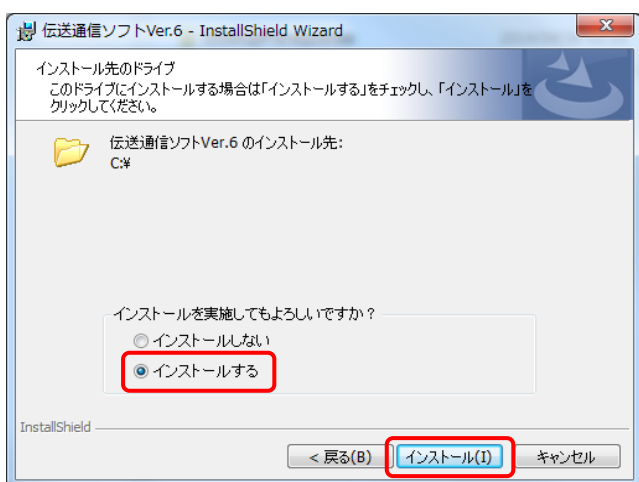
伝送通信ソフトVer.6 - InstallShield Wizard

インストール先のドライブ
このドライブにインストールする場合は「インストールする」をチェックし、「インストール」をクリックしてください。

伝送通信ソフトVer.6 のインストール先:
C:¥

インストールを実施してもよろしいですか？
インストールしない
インストールする

InstallShield

< 戻る(B)
インストール(I)
キャンセル